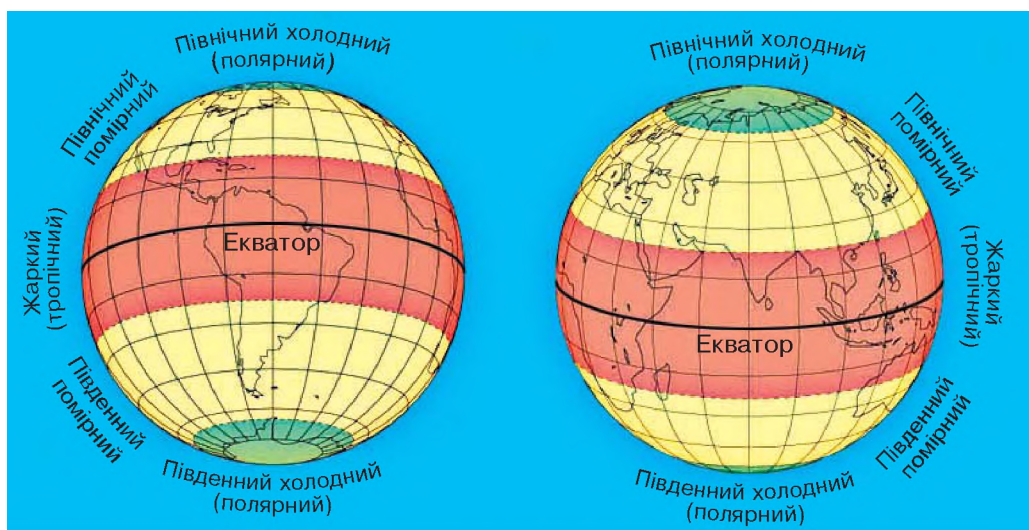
Північний холодний (полярний)

Північний помірний

Жаркий (тропічний)

Екватор

Південний помірний

Південний холодний (полярний)

Північний холодний (полярний)

Північний помірний

Жаркий (тропічний)

Екватор

Південний помірний

Південний холодний (полярний)